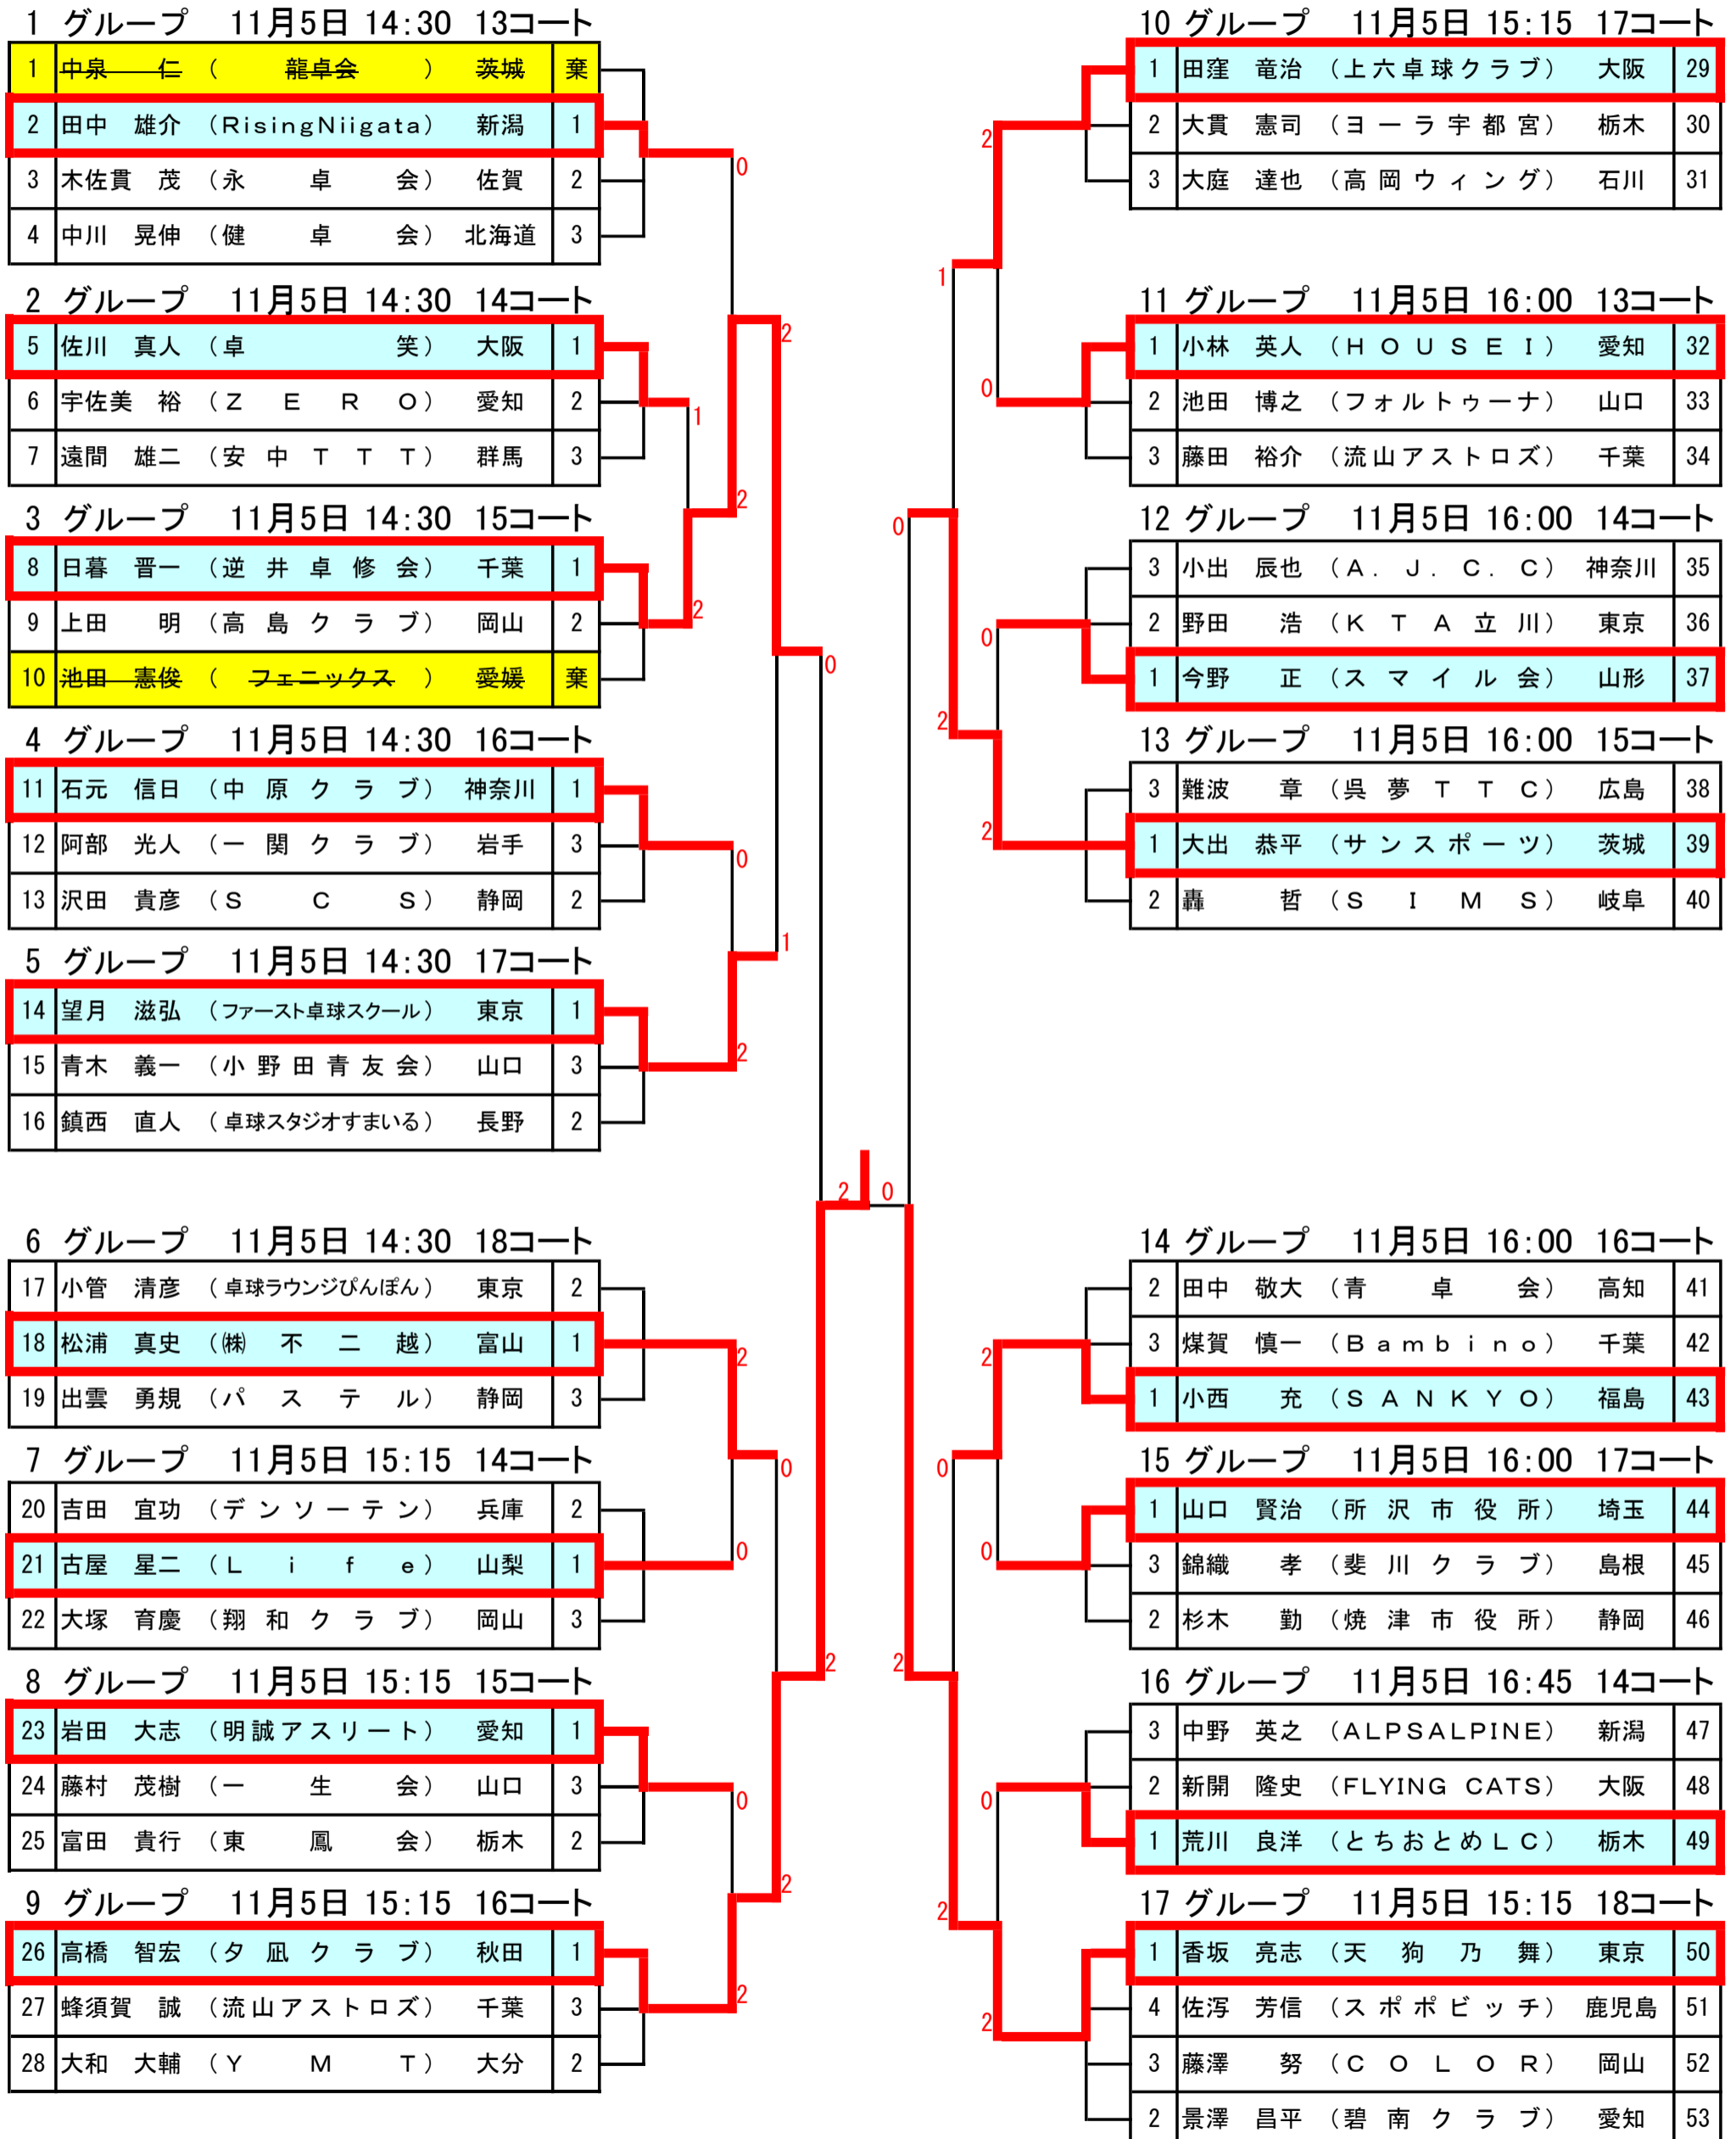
1 グループ 11月5日 14:30 13コート

| 1 | 中泉 仁 | （龍卓会） | 茨城 | 棄 |
|---|---|---|---|---|
| 2 | 田中 雄介 | （RisingNiigata） | 新潟 | 1 |
| 3 | 木佐貫 茂 | （永卓会） | 佐賀 | 2 |
| 4 | 中川 晃伸 | （健卓会） | 北海道 | 3 |

2 グループ 11月5日 14:30 14コート

| 5 | 佐川 真人 | （卓笑） | 大阪 | 1 |
|---|---|---|---|---|
| 6 | 宇佐美 裕 | （ZERO） | 愛知 | 2 |
| 7 | 遠間 雄二 | （安中TTT） | 群馬 | 3 |

3 グループ 11月5日 14:30 15コート

| 8 | 日暮 晋一 | （逆井卓修会） | 千葉 | 1 |
|---|---|---|---|---|
| 9 | 上田 明 | （高島クラブ） | 岡山 | 2 |
| 10 | 池田 憲俊 | （フェニックス） | 愛媛 | 棄 |

4 グループ 11月5日 14:30 16コート

| 11 | 石元 信日 | （中原クラブ） | 神奈川 | 1 |
|---|---|---|---|---|
| 12 | 阿部 光人 | （一関クラブ） | 岩手 | 3 |
| 13 | 沢田 貴彦 | （SCS） | 静岡 | 2 |

5 グループ 11月5日 14:30 17コート

| 14 | 望月 滋弘 | （ファースト卓球スクール） | 東京 | 1 |
|---|---|---|---|---|
| 15 | 青木 義一 | （小野田青友会） | 山口 | 3 |
| 16 | 鎮西 直人 | （卓球スタジオすまいる） | 長野 | 2 |

6 グループ 11月5日 14:30 18コート

| 17 | 小管 清彦 | （卓球ラウンジぴんぽん） | 東京 | 2 |
|---|---|---|---|---|
| 18 | 松浦 真史 | （㈱不二越） | 富山 | 1 |
| 19 | 出雲 勇規 | （パステル） | 静岡 | 3 |

7 グループ 11月5日 15:15 14コート

| 20 | 吉田 宜功 | （デンソーテン） | 兵庫 | 2 |
|---|---|---|---|---|
| 21 | 古屋 星二 | （Life） | 山梨 | 1 |
| 22 | 大塚 育慶 | （翔和クラブ） | 岡山 | 3 |

8 グループ 11月5日 15:15 15コート

| 23 | 岩田 大志 | （明誠アスリート） | 愛知 | 1 |
|---|---|---|---|---|
| 24 | 藤村 茂樹 | （一生会） | 山口 | 3 |
| 25 | 富田 貴行 | （東鳳会） | 栃木 | 2 |

9 グループ 11月5日 15:15 16コート

| 26 | 高橋 智宏 | （夕凪クラブ） | 秋田 | 1 |
|---|---|---|---|---|
| 27 | 蜂須賀 誠 | （流山アストロズ） | 千葉 | 3 |
| 28 | 大和 大輔 | （YMT） | 大分 | 2 |

10 グループ 11月5日 15:15 17コート

| 1 | 田窪 竜治 | （上六卓球クラブ） | 大阪 | 29 |
|---|---|---|---|---|
| 2 | 大貫 憲司 | （ヨーラ宇都宮） | 栃木 | 30 |
| 3 | 大庭 達也 | （高岡ウィング） | 石川 | 31 |

11 グループ 11月5日 16:00 13コート

| 1 | 小林 英人 | （HOUSEI） | 愛知 | 32 |
|---|---|---|---|---|
| 2 | 池田 博之 | （フォルトゥーナ） | 山口 | 33 |
| 3 | 藤田 裕介 | （流山アストロズ） | 千葉 | 34 |

12 グループ 11月5日 16:00 14コート

| 3 | 小出 辰也 | （A.J.C.C） | 神奈川 | 35 |
|---|---|---|---|---|
| 2 | 野田 浩 | （KTA立川） | 東京 | 36 |
| 1 | 今野 正 | （スマイル会） | 山形 | 37 |

13 グループ 11月5日 16:00 15コート

| 3 | 難波 章 | （呉夢TTC） | 広島 | 38 |
|---|---|---|---|---|
| 1 | 大出 恭平 | （サンスポーツ） | 茨城 | 39 |
| 2 | 轟 哲 | （SIMS） | 岐阜 | 40 |

14 グループ 11月5日 16:00 16コート

| 2 | 田中 敬大 | （青卓会） | 高知 | 41 |
|---|---|---|---|---|
| 3 | 煤賀 慎一 | （Bambino） | 千葉 | 42 |
| 1 | 小西 充 | （SANKYO） | 福島 | 43 |

15 グループ 11月5日 16:00 17コート

| 1 | 山口 賢治 | （所沢市役所） | 埼玉 | 44 |
|---|---|---|---|---|
| 3 | 錦織 孝 | （斐川クラブ） | 島根 | 45 |
| 2 | 杉木 勤 | （焼津市役所） | 静岡 | 46 |

16 グループ 11月5日 16:45 14コート

| 3 | 中野 英之 | （ALPSALPINE） | 新潟 | 47 |
|---|---|---|---|---|
| 2 | 新開 隆史 | （FLYING CATS） | 大阪 | 48 |
| 1 | 荒川 良洋 | （とちおとめLC） | 栃木 | 49 |

17 グループ 11月5日 15:15 18コート

| 1 | 香坂 亮志 | （天狗乃舞） | 東京 | 50 |
|---|---|---|---|---|
| 4 | 佐泻 芳信 | （スポポビッチ） | 鹿児島 | 51 |
| 3 | 藤澤 努 | （COLOR） | 岡山 | 52 |
| 2 | 景澤 昌平 | （碧南クラブ） | 愛知 | 53 |

0 2 1 2 2 0 0 1 2 2 0 0 2 0 2 2 2 0 2 1 0 0 0 2 2 2 0 0 2 0 2 0 0 2 2